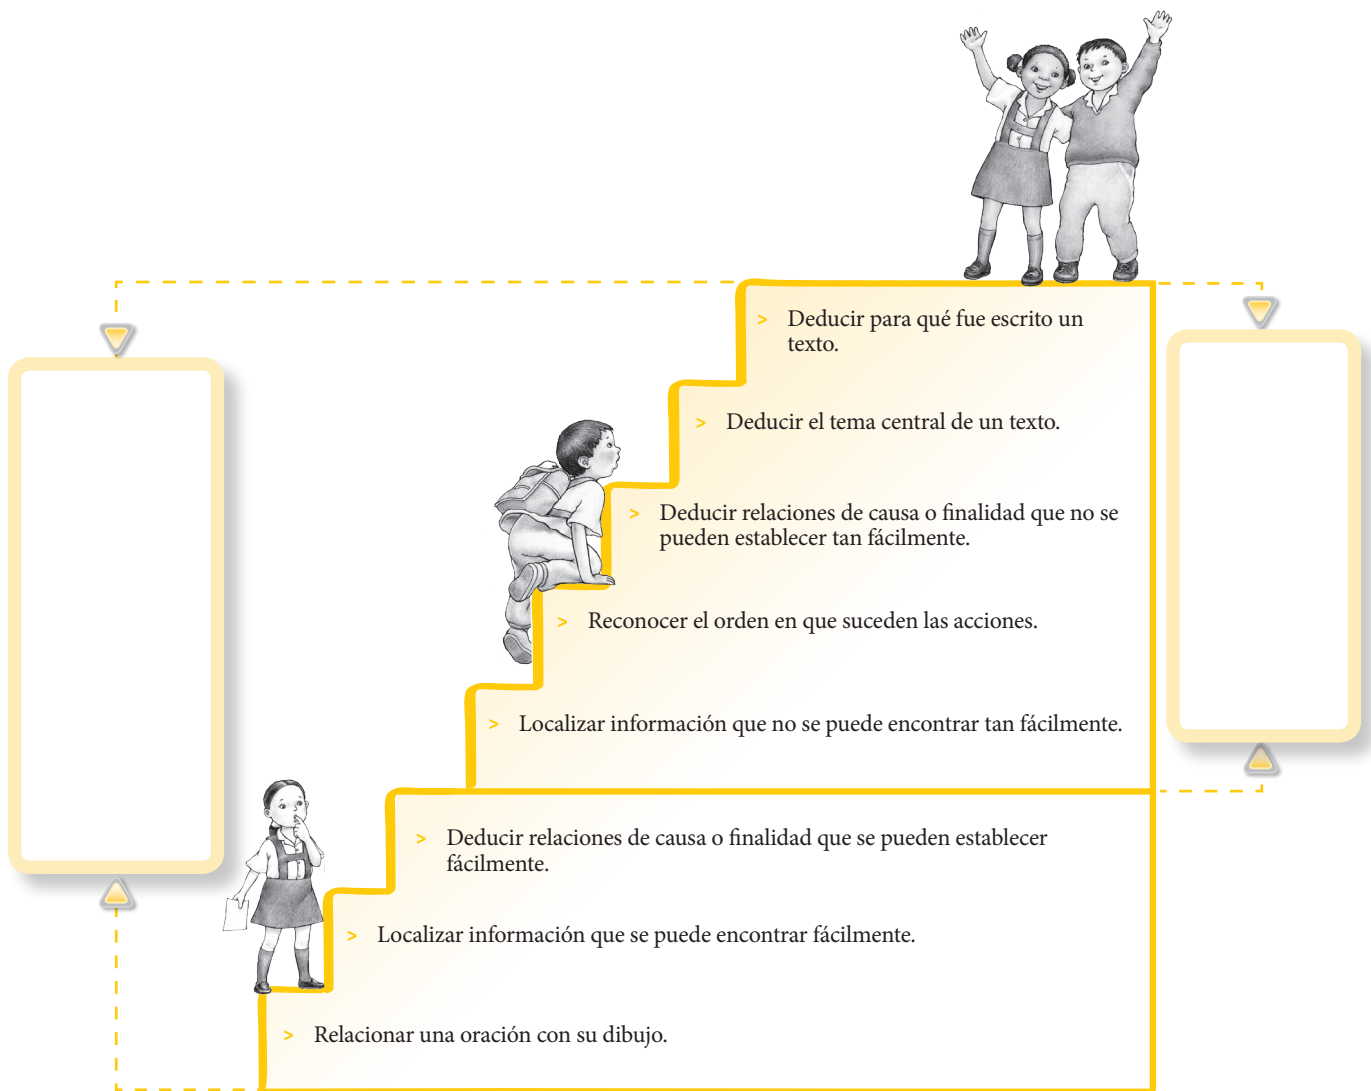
> Deducir para qué fue escrito un texto.

> Deducir el tema central de un texto.

> Deducir relaciones de causa o finalidad que no se pueden establecer tan fácilmente.

> Reconocer el orden en que suceden las acciones.

> Localizar información que no se puede encontrar tan fácilmente.

> Deducir relaciones de causa o finalidad que se pueden establecer fácilmente.

> Localizar información que se puede encontrar fácilmente.

> Relacionar una oración con su dibujo.